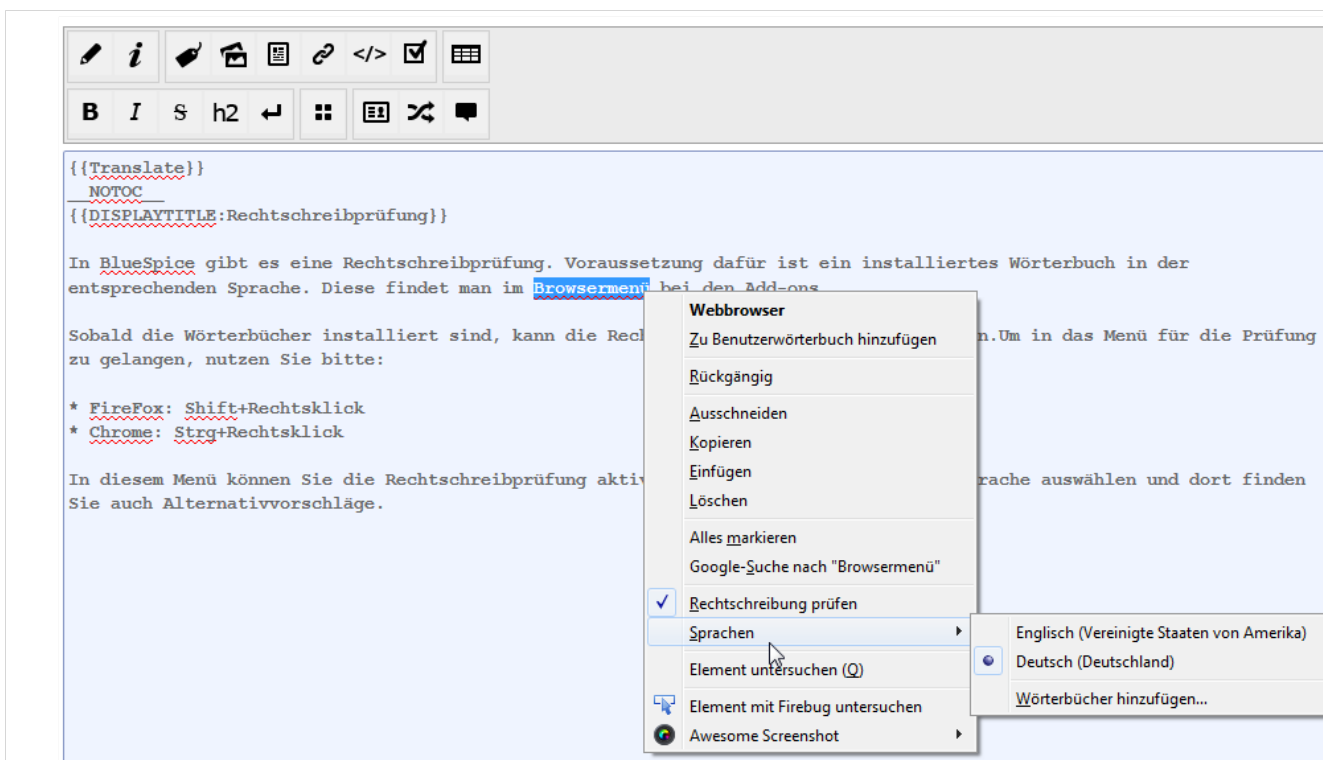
i </> h2

{{Translate}}
__NOTOC__
{{DISPLAYTITLE:Rechtschreibprüfung}}

In BlueSpice gibt es eine Rechtschreibprüfung. Voraussetzung dafür ist ein installiertes Wörterbuch in der entsprechenden Sprache. Diese findet man im Browsermenü bei den Add-ons

Sobald die Wörterbücher installiert sind, kann die Rech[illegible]n.Um in das Menü für die Prüfung zu gelangen, nutzen Sie bitte:

* FireFox: Shift+Rechtsklick
* Chrome: Strg+Rechtsklick

In diesem Menü können Sie die Rechtschreibprüfung aktiv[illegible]rache auswählen und dort finden Sie auch Alternativvorschläge.

Webbrowser
Zu Benutzerwörterbuch hinzufügen
Rückgängig
Ausschneiden
Kopieren
Einfügen
Löschen
Alles markieren
Google-Suche nach "Browsermenü"
Rechtschreibung prüfen
Sprachen
Element untersuchen (Q)
Element mit Firebug untersuchen
Awesome Screenshot

Englisch (Vereinigte Staaten von Amerika)
Deutsch (Deutschland)
Wörterbücher hinzufügen...